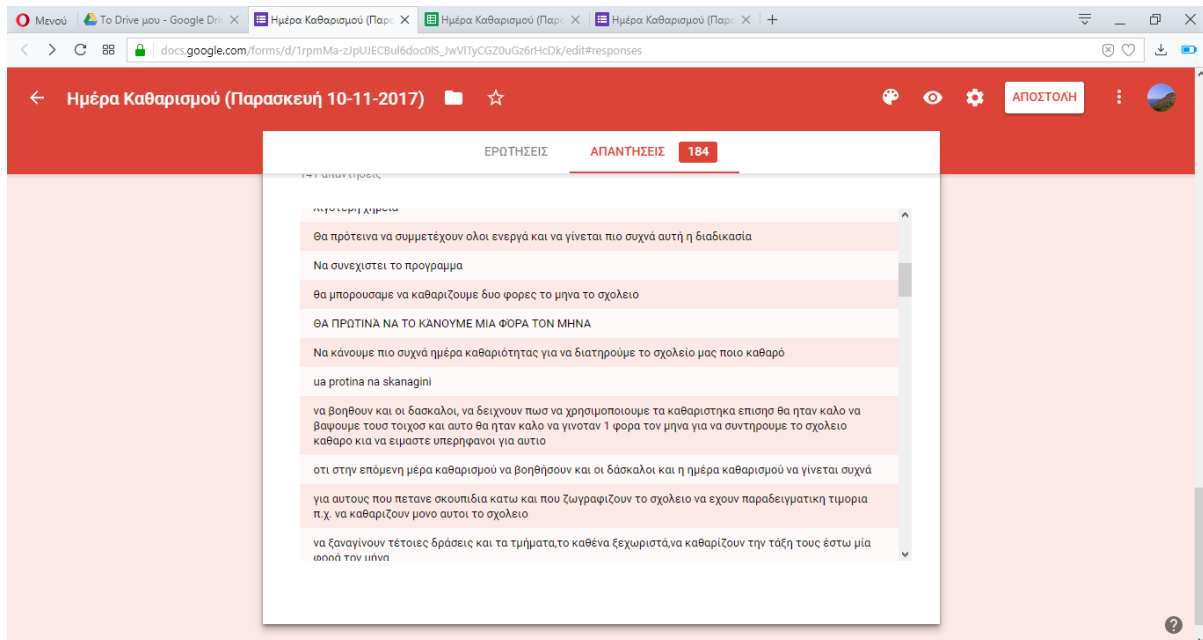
Μενού | Το Drive μου - Google Dri | Ημέρα Καθαρισμού (Παρα | Ημέρα Καθαρισμού (Παρα | Ημέρα Καθαρισμού (Παρα | +

docs.google.com/forms/d/1rpmMa-zJpUJECBul6doc0lS_JwVlTyCGZ0uGz6rHcDk/edit#responses

Ημέρα Καθαρισμού (Παρασκευή 10-11-2017)

ΑΠΟΣΤΟΛΗ

ΕΡΩΤΗΣΕΙΣ

ΑΠΑΝΤΗΣΕΙΣ 184

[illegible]

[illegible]

Θα πρότεινα να συμμετέχουν ολοι ενεργά και να γίνεται πιο συχνά αυτή η διαδικασία

Να συνεχιστει το προγραμμα

θα μπορουσαμε να καθαριζουμε δυο φορες το μηνα το σχολείο

ΘΑ ΠΡΩΤΙΝΑ ΝΑ ΤΟ ΚΑΝΟΥΜΕ ΜΙΑ ΦΟΡΑ ΤΟΝ ΜΗΝΑ

Να κάνουμε πιο συχνά ημέρα καθαριότητας για να διατηρούμε το σχολείο μας ποιο καθαρό

ua protina na skanagini

να βοηθουν και οι δασκαλοι, να δειχνουν πωσ να χρησιμοποιουμε τα καθαριστηκα επισηε θα ηταν καλο να βαψουμε τουσ τοιχοσ και αυτο θα ηταν καλο να γινοταν 1 φορα τον μηνα για να συντηρουμε το σχολειο καθαρο κια να ειμαστε υπερηφανοι για αυτιο

οτι στην επόμενη μέρα καθαρισμού να βοηθήσουν και οι δάσκαλοι και η ημέρα καθαρισμού να γίνεται συχνά

για αυτους που πετανε σκουπιδια κατω και που ζωγραφιζουν το σχολειο να εχουν παραδειγματικη τιμορια π.χ. να καθαριζουν μονο αυτοι το σχολειο

να ξαναγίνουν τέτοιες δράσεις και τα τμήματα,το καθένα ξεχωριστά,να καθαρίζουν την τάξη τους έστω μία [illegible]